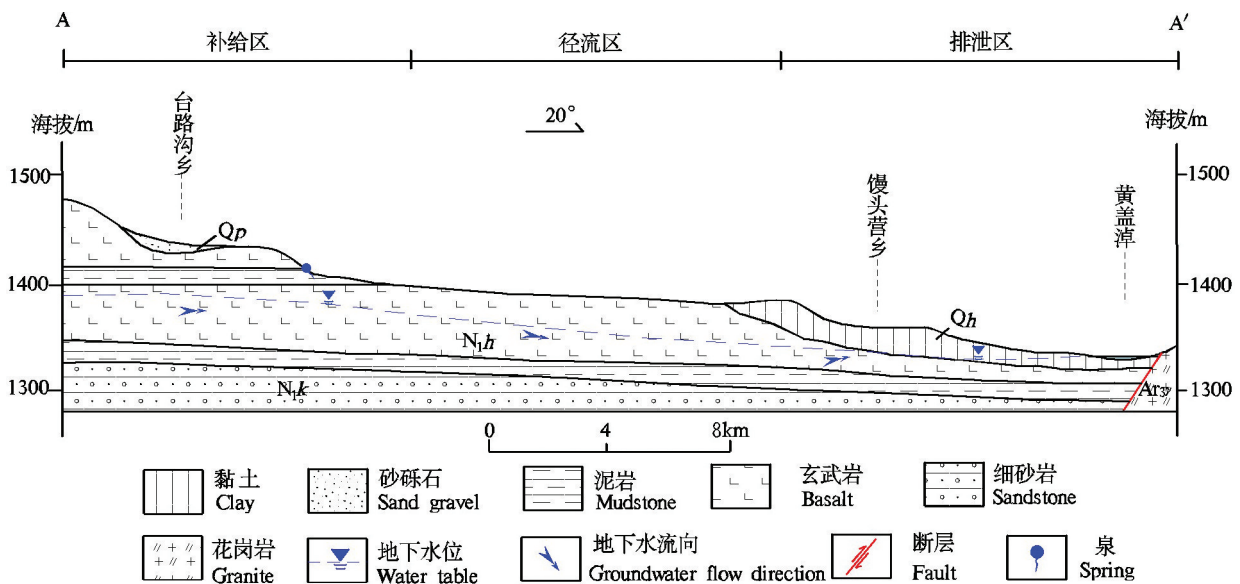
A

A′

补给区

径流区

排泄区

海拔/m

海拔/m

台路沟乡

20°

1500

1500

1400

1400

1300

1300

Qp

馒头营乡

黄盖淖

Qh

$N_1h$

$N_1k$

$Ar_3$

0

4

8km

黏土 Clay

砂砾石 Sand gravel

泥岩 Mudstone

玄武岩 Basalt

细砂岩 Sandstone

花岗岩 Granite

地下水位 Water table

地下水流向 Groundwater flow direction

断层 Fault

泉 Spring